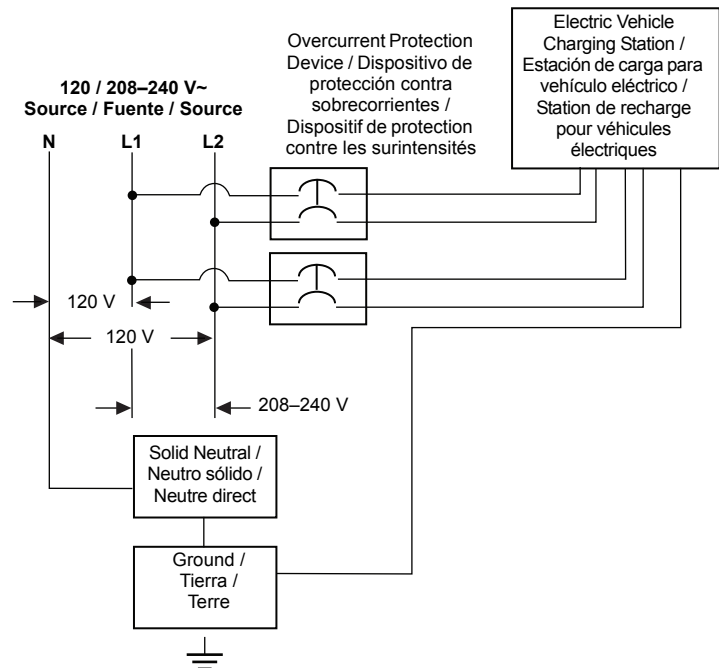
120 / 208–240 V~
Source / Fuente / Source

N L1 L2

Overcurrent Protection Device / Dispositivo de protección contra sobrecorrientes / Dispositif de protection contre les surintensités

Electric Vehicle Charging Station / Estación de carga para vehículo eléctrico / Station de recharge pour véhicules électriques

120 V

120 V

208–240 V

Solid Neutral / Neutro sólido / Neutre direct

Ground / Tierra / Terre